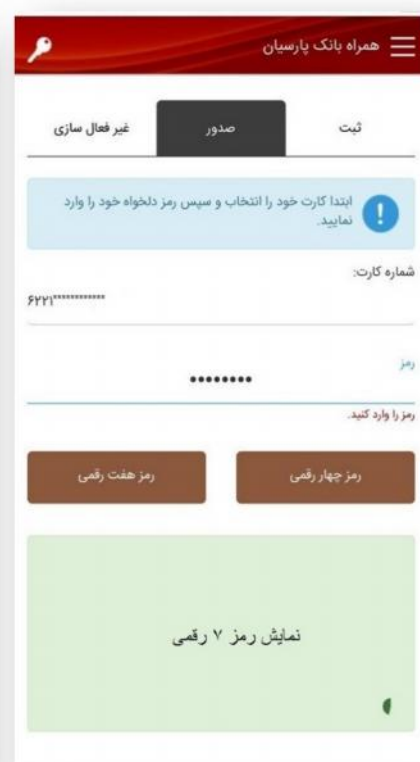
همراه بانک پارسیان

ثبت | صدور | غیر فعال سازی

ابتدا کارت خود را انتخاب و سپس رمز دلخواه خود را وارد نمایید.

شماره کارت:
۶۲۲۱************

رمز
••••••••
رمز را وارد کنید.

رمز چهار رقمی
رمز هفت رقمی

نمایش رمز ۷ رقمی